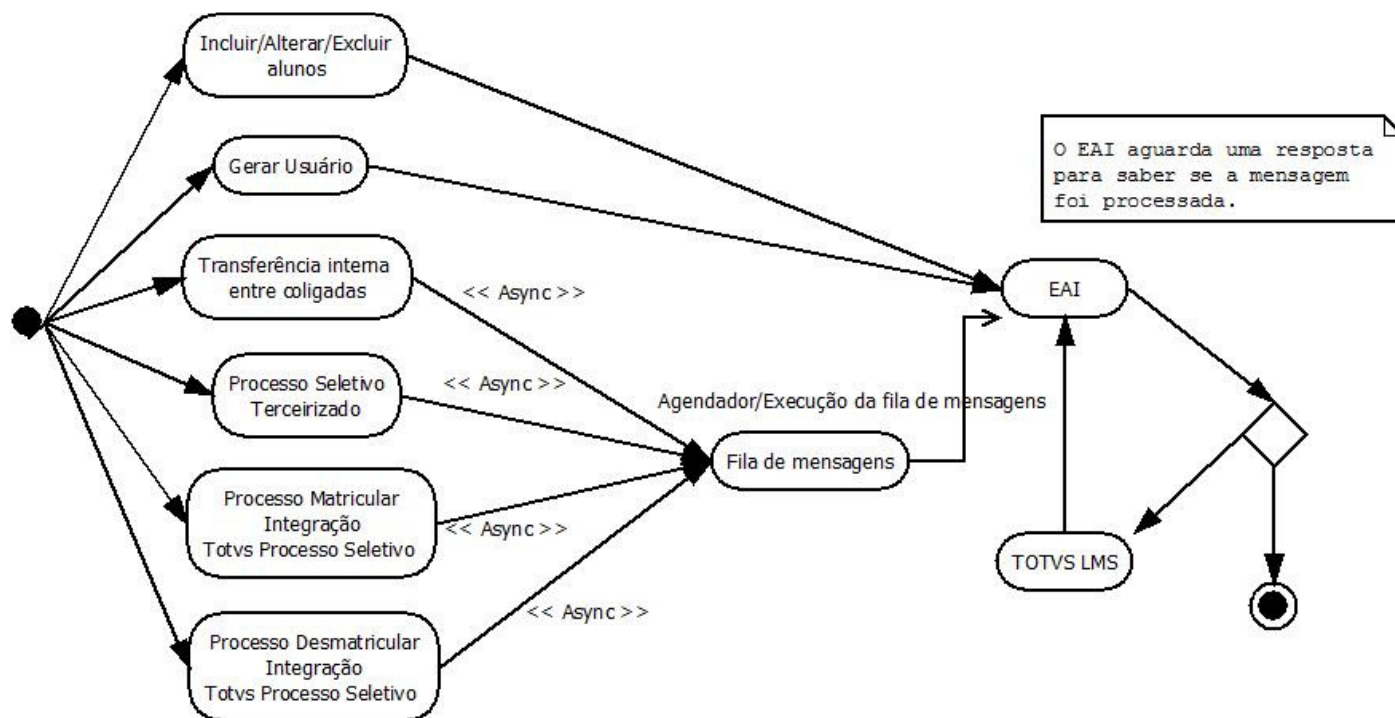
Incluir/Alterar/Excluir alunos

Gerar Usuário

Transferência interna entre coligadas

Processo Seletivo Terceirizado

Processo Matricular Integração Totvs Processo Seletivo

Processo Desmatricular Integração Totvs Processo Seletivo

<< Async >>

<< Async >>

<< Async >>

<< Async >>

Agendador/Execução da fila de mensagens

Fila de mensagens

EAI

O EAI aguarda uma resposta para saber se a mensagem foi processada.

TOTVS LMS